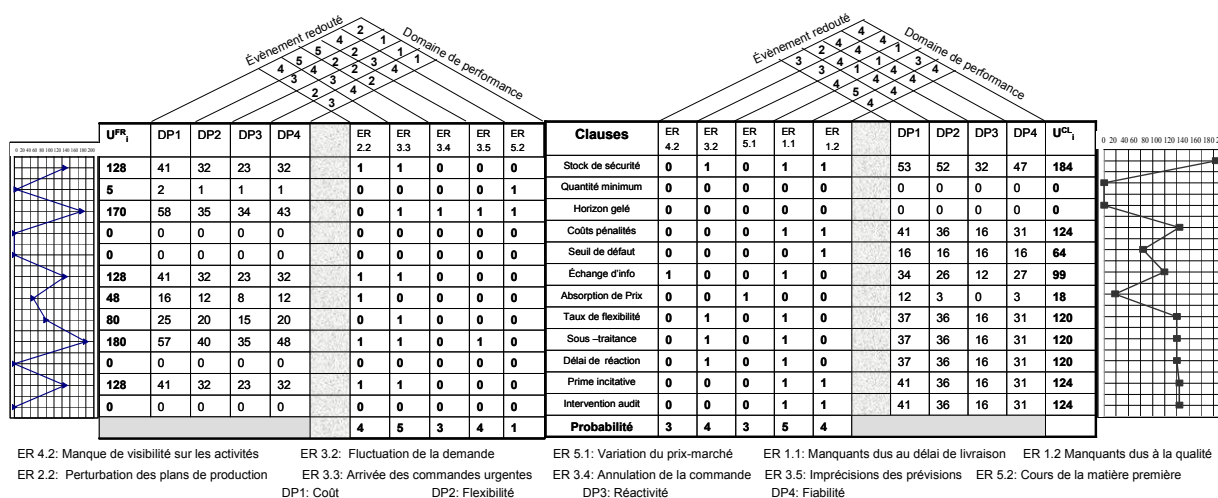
Évènement redouté
Domaine de performance
4 2 1
5 4 2 1
4 5 4 2 1 1
4 5 2 2 3 4 1
3 2 3 4
3 2 3
2 3
4

Évènement redouté
Domaine de performance
4 4
2 4 4
3 4 4 2 1 3
4 3 4 1 4 4 3 4
4 1 4 4 3 4
4 5 4 4
4

0 20 40 60 80 100 120 140 160 180 200

| $U^{FR}_i$ | DP1 | DP2 | DP3 | DP4 | | ER 2.2 | ER 3.3 | ER 3.4 | ER 3.5 | ER 5.2 | Clauses | ER 4.2 | ER 3.2 | ER 5.1 | ER 1.1 | ER 1.2 | | DP1 | DP2 | DP3 | DP4 | $U^{CL}_i$ |
|---|---|---|---|---|---|---|---|---|---|---|---|---|---|---|---|---|---|---|---|---|---|---|
| 128 | 41 | 32 | 23 | 32 | | 1 | 1 | 0 | 0 | 0 | Stock de sécurité | 0 | 1 | 0 | 1 | 1 | | 53 | 52 | 32 | 47 | 184 |
| 5 | 2 | 1 | 1 | 1 | | 0 | 0 | 0 | 0 | 1 | Quantité minimum | 0 | 0 | 0 | 0 | 0 | | 0 | 0 | 0 | 0 | 0 |
| 170 | 58 | 35 | 34 | 43 | | 0 | 1 | 1 | 1 | 1 | Horizon gelé | 0 | 0 | 0 | 0 | 0 | | 0 | 0 | 0 | 0 | 0 |
| 0 | 0 | 0 | 0 | 0 | | 0 | 0 | 0 | 0 | 0 | Coûts pénalités | 0 | 0 | 0 | 1 | 1 | | 41 | 36 | 16 | 31 | 124 |
| 0 | 0 | 0 | 0 | 0 | | 0 | 0 | 0 | 0 | 0 | Seuil de défaut | 0 | 0 | 0 | 0 | 1 | | 16 | 16 | 16 | 16 | 64 |
| 128 | 41 | 32 | 23 | 32 | | 1 | 1 | 0 | 0 | 0 | Échange d'info | 1 | 0 | 0 | 1 | 0 | | 34 | 26 | 12 | 27 | 99 |
| 48 | 16 | 12 | 8 | 12 | | 1 | 0 | 0 | 0 | 0 | Absorption de Prix | 0 | 0 | 1 | 0 | 0 | | 12 | 3 | 0 | 3 | 18 |
| 80 | 25 | 20 | 15 | 20 | | 0 | 1 | 0 | 0 | 0 | Taux de flexibilité | 0 | 1 | 0 | 1 | 0 | | 37 | 36 | 16 | 31 | 120 |
| 180 | 57 | 40 | 35 | 48 | | 1 | 1 | 0 | 1 | 0 | Sous –traitance | 0 | 1 | 0 | 1 | 0 | | 37 | 36 | 16 | 31 | 120 |
| 0 | 0 | 0 | 0 | 0 | | 0 | 0 | 0 | 0 | 0 | Délai de réaction | 0 | 1 | 0 | 1 | 0 | | 37 | 36 | 16 | 31 | 120 |
| 128 | 41 | 32 | 23 | 32 | | 1 | 1 | 0 | 0 | 0 | Prime incitative | 0 | 0 | 0 | 1 | 1 | | 41 | 36 | 16 | 31 | 124 |
| 0 | 0 | 0 | 0 | 0 | | 0 | 0 | 0 | 0 | 0 | Intervention audit | 0 | 0 | 0 | 1 | 1 | | 41 | 36 | 16 | 31 | 124 |
| | | | | | | 4 | 5 | 3 | 4 | 1 | Probabilité | 3 | 4 | 3 | 5 | 4 | | | | | | |

0 20 40 60 80 100 120 140 160 180 2

ER 4.2: Manque de visibilité sur les activités ER 3.2: Fluctuation de la demande ER 5.1: Variation du prix-marché ER 1.1: Manquants dus au délai de livraison ER 1.2 Manquants dus à la qualité
ER 2.2: Perturbation des plans de production ER 3.3: Arrivée des commandes urgentes ER 3.4: Annulation de la commande ER 3.5: Imprécisions des prévisions ER 5.2: Cours de la matière première
DP1: Coût DP2: Flexibilité DP3: Réactivité DP4: Fiabilité